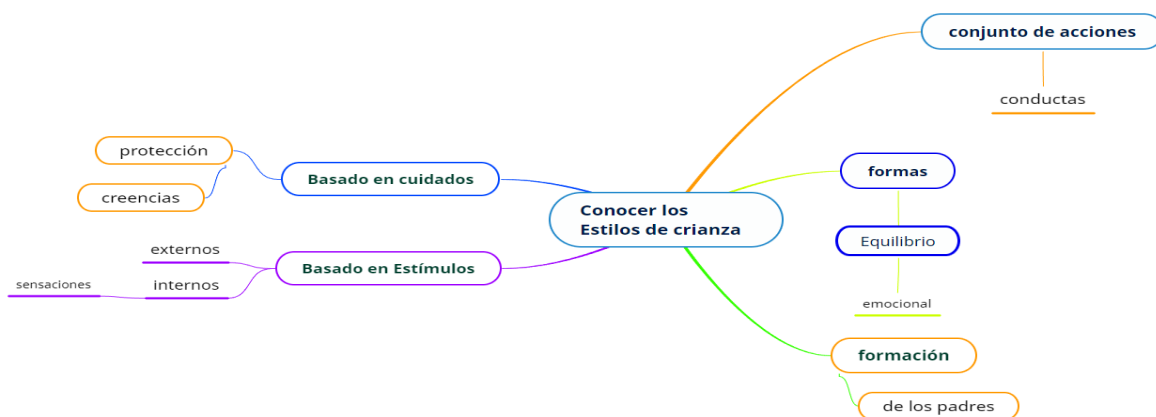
conjunto de acciones

conductas

protección

Basado en cuidados

creencias

formas

Conocer los
Estilos de crianza

Equilibrio

externos

Basado en Estímulos

sensaciones

internos

emocional

formación

de los padres